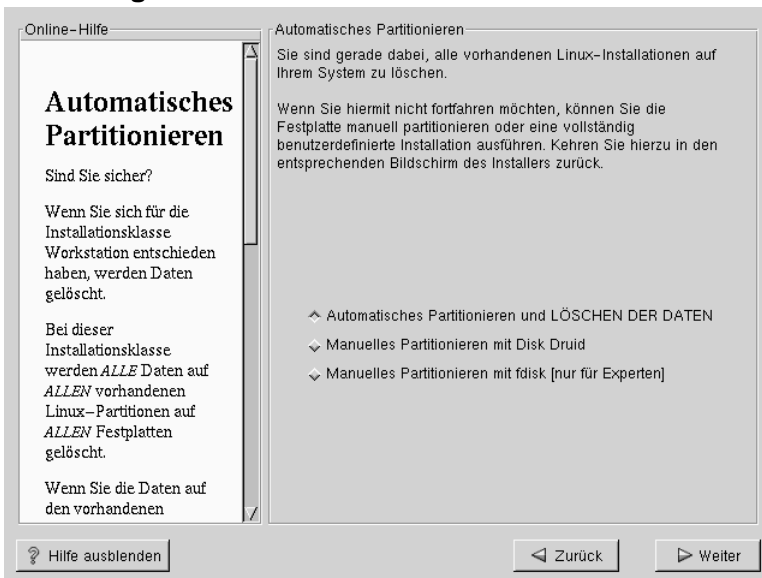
Online-Hilfe

Automatisches Partitionieren

Sind Sie sicher?

Wenn Sie sich für die Installationsklasse Workstation entschieden haben, werden Daten gelöscht.

Bei dieser Installationsklasse werden *ALLE* Daten auf *ALLEN* vorhandenen Linux-Partitionen auf *ALLEN* Festplatten gelöscht.

Wenn Sie die Daten auf den vorhandenen

Automatisches Partitionieren

Sie sind gerade dabei, alle vorhandenen Linux-Installationen auf Ihrem System zu löschen.

Wenn Sie hiermit nicht fortfahren möchten, können Sie die Festplatte manuell partitionieren oder eine vollständig benutzerdefinierte Installation ausführen. Kehren Sie hierzu in den entsprechenden Bildschirm des Installers zurück.

Automatisches Partitionieren und LÖSCHEN DER DATEN

Manuelles Partitionieren mit Disk Druid

Manuelles Partitionieren mit fdisk [nur für Experten]

Hilfe ausblenden

Zurück

Weiter